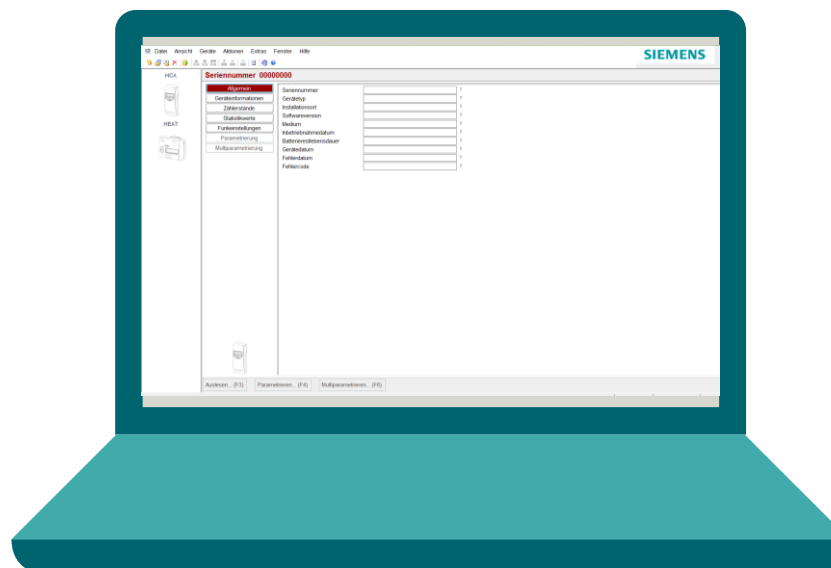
Datei Ansicht Geräte Aktionen Extras Fenster Hilfe

SIEMENS

HCA

HEAT

Seriennummer 00000000

Allgemein
Geräteinformationen
Zählerstände
Statistikwerte
Funkeinstellungen
Parametrierung
Multiparametrierung

Seriennummer
Gerätetyp
Installationsort
Softwareversion
Medium
Inbetriebnahmedatum
Batterierestlebensdauer
Gerätedatum
Fehlerdatum
Fehlercode

Auslesen... (F3)
Parametrieren... (F4)
Multiparametrieren... (F6)